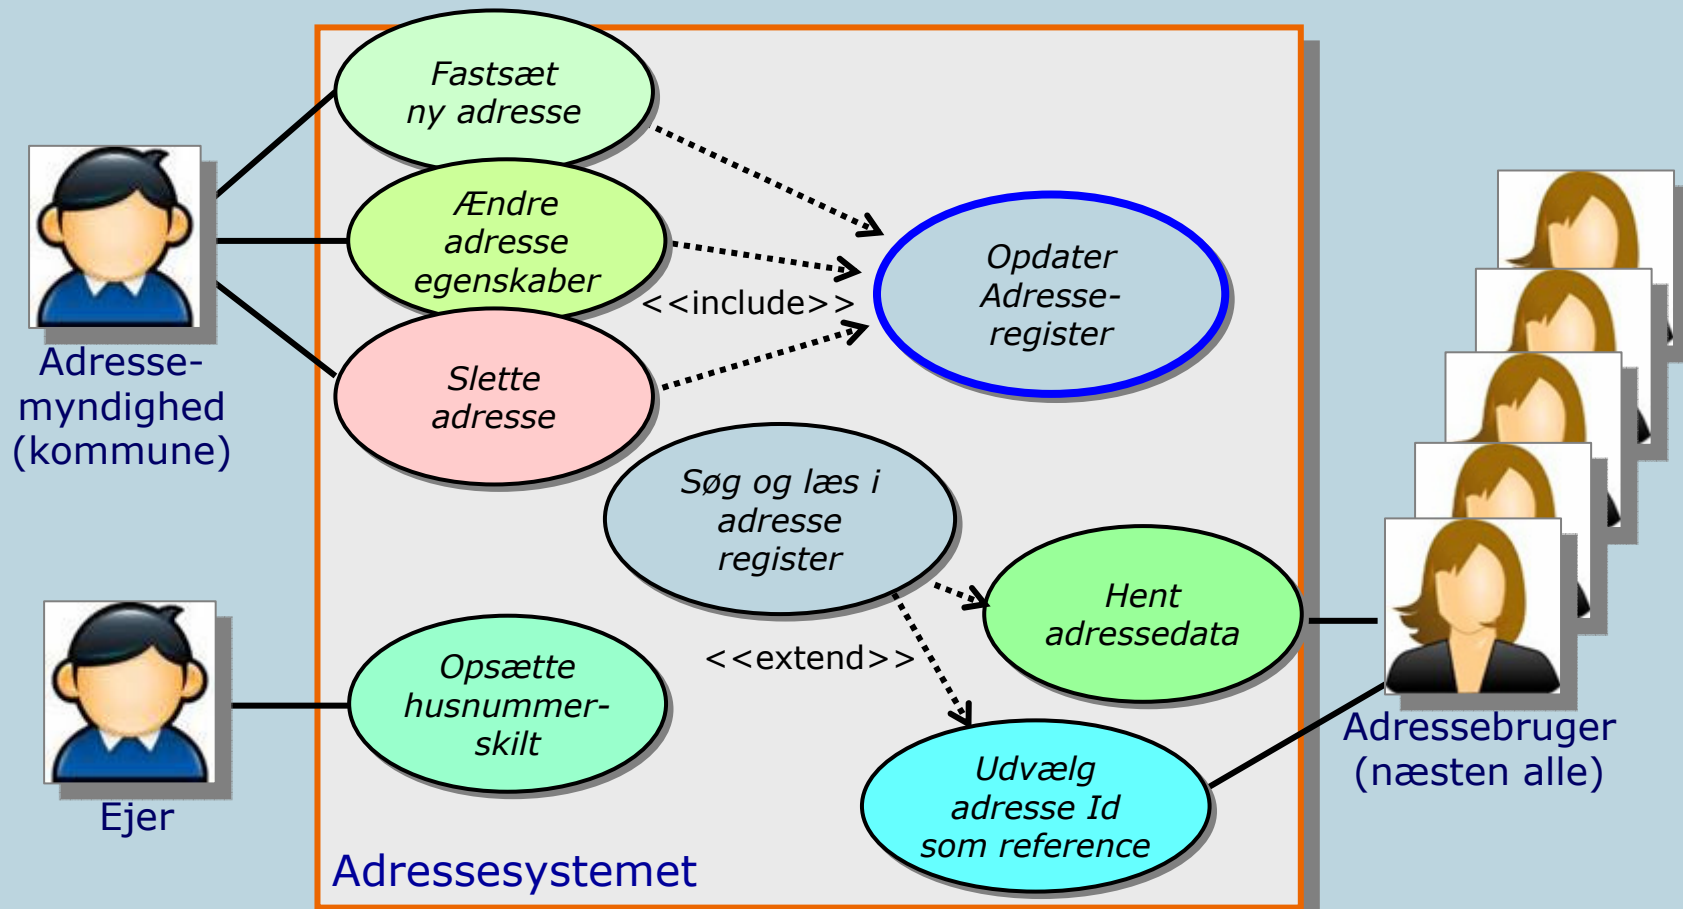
Adresse-myndighed (kommune)

Ejer

Fastsæt ny adresse

Ændre adresse egenskaber

Slette adresse

<<include>>

Opdater Adresse-register

Søg og læs i adresse register

Hent adressedata

<<extend>>

Opsætte husnummer-skilt

Udvælg adresse Id som reference

Adressesystemet

Adressebruger (næsten alle)